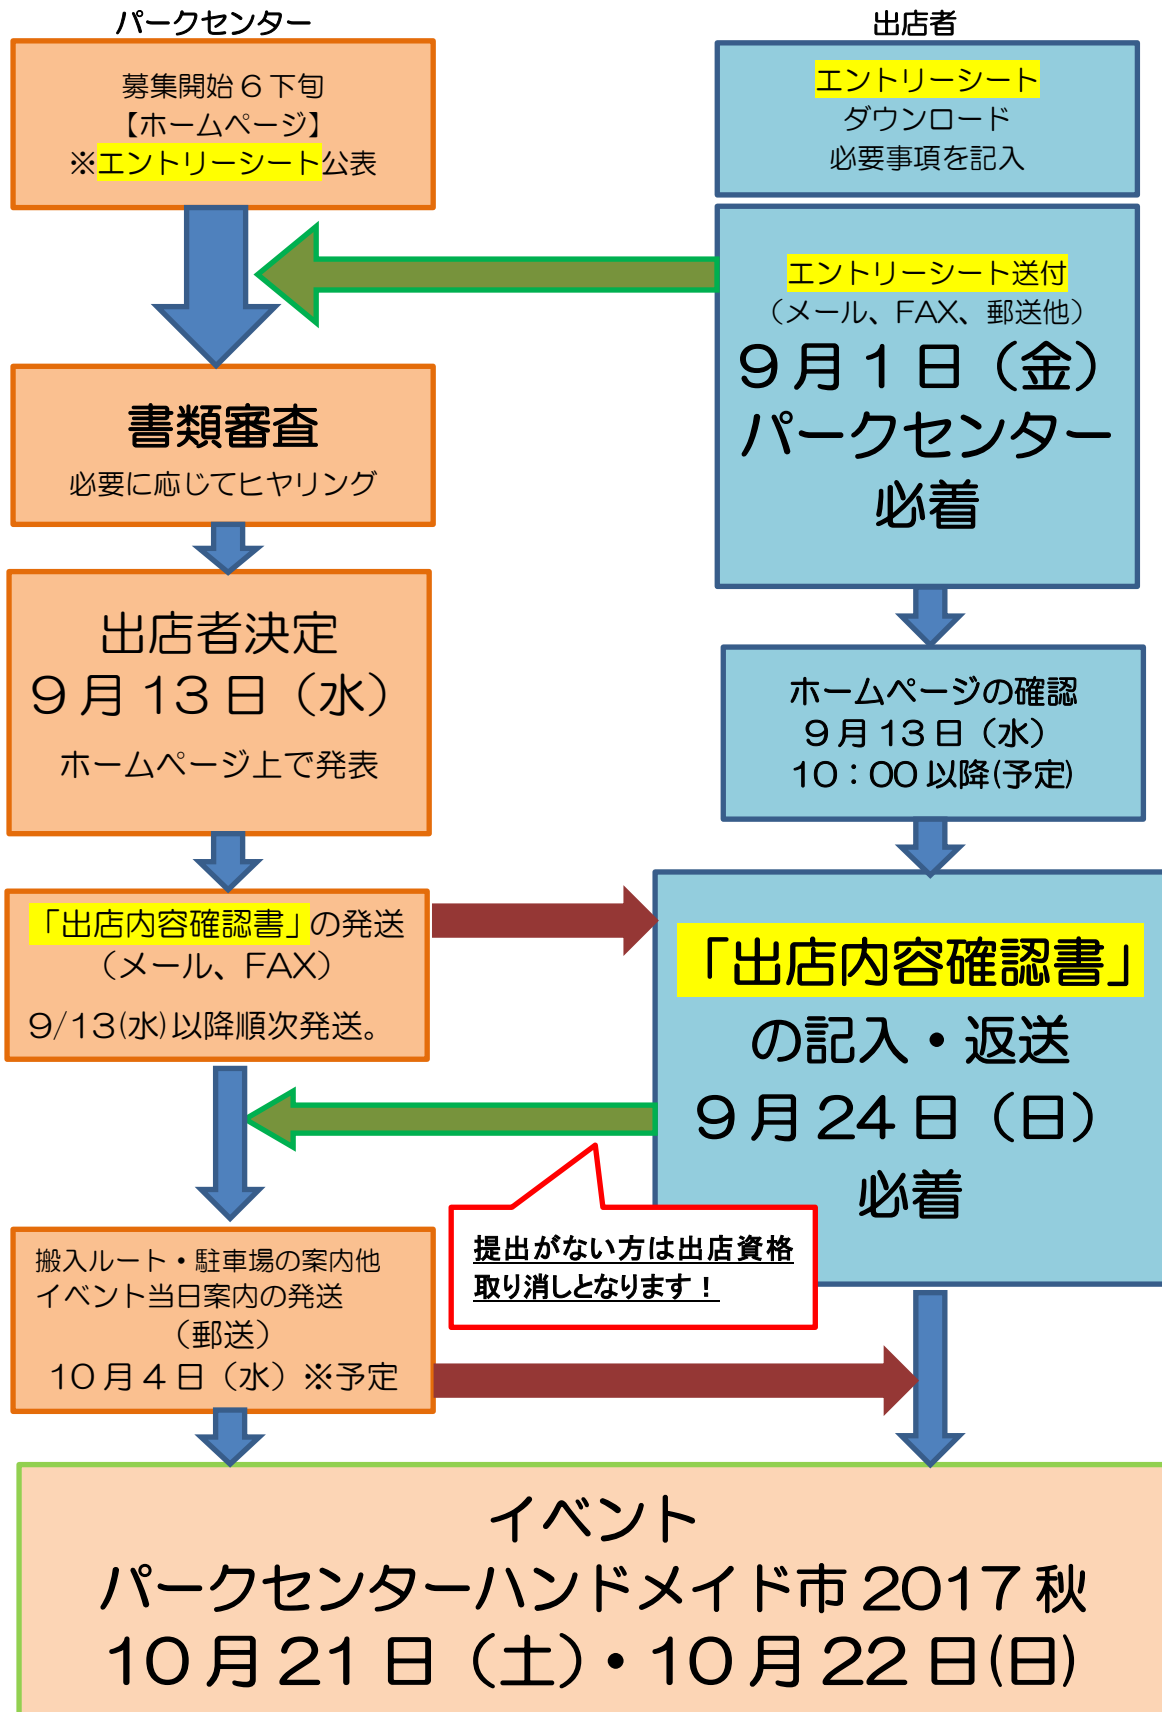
パークセンター

出店者

募集開始６下旬
【ホームページ】
※エントリーシート公表

エントリーシート
ダウンロード
必要事項を記入

エントリーシート送付
（メール、FAX、郵送他）
９月１日（金）
パークセンター
必着

書類審査
必要に応じてヒヤリング

出店者決定
９月１３日（水）
ホームページ上で発表

ホームページの確認
９月１３日（水）
１０：００以降(予定)

「出店内容確認書」の発送
（メール、FAX）
9/13(水)以降順次発送。

「出店内容確認書」
の記入・返送
９月２４日（日）
必着

提出がない方は出店資格
取り消しとなります！

搬入ルート・駐車場の案内他
イベント当日案内の発送
（郵送）
１０月４日（水）※予定

イベント
パークセンターハンドメイド市２０１７秋
１０月２１日（土）・１０月２２日(日)